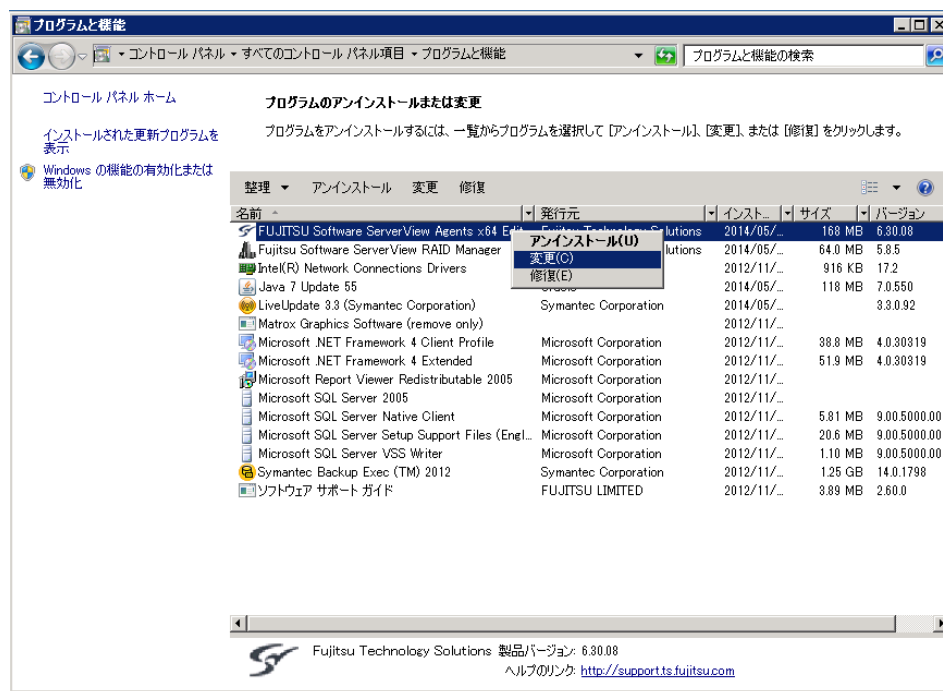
プログラムと機能

コントロール パネル ▸ すべてのコントロール パネル項目 ▸ プログラムと機能

プログラムと機能の検索

コントロール パネル ホーム

インストールされた更新プログラムを表示

Windows の機能の有効化または無効化

プログラムのアンインストールまたは変更

プログラムをアンインストールするには、一覧からプログラムを選択して [アンインストール]、[変更]、または [修復] をクリックします。

整理 ▾ アンインストール 変更 修復

| 名前 | 発行元 | インスト... | サイズ | バージョン |
|---|---|---|---|---|
| FUJITSU Software ServerView Agents x64 Edit | Fujitsu Technology Solutions | 2014/05/... | 168 MB | 6.30.08 |
| Fujitsu Software ServerView RAID Manager | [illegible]lutions | 2014/05/... | 64.0 MB | 5.8.5 |
| Intel(R) Network Connections Drivers | | 2012/11/... | 916 KB | 17.2 |
| Java 7 Update 55 | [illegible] | 2014/05/... | 118 MB | 7.0.550 |
| LiveUpdate 3.3 (Symantec Corporation) | Symantec Corporation | 2014/05/... | | 3.3.0.92 |
| Matrox Graphics Software (remove only) | | 2012/11/... | | |
| Microsoft .NET Framework 4 Client Profile | Microsoft Corporation | 2012/11/... | 38.8 MB | 4.0.30319 |
| Microsoft .NET Framework 4 Extended | Microsoft Corporation | 2012/11/... | 51.9 MB | 4.0.30319 |
| Microsoft Report Viewer Redistributable 2005 | Microsoft Corporation | 2012/11/... | | |
| Microsoft SQL Server 2005 | Microsoft Corporation | 2012/11/... | | |
| Microsoft SQL Server Native Client | Microsoft Corporation | 2012/11/... | 5.81 MB | 9.00.5000.00 |
| Microsoft SQL Server Setup Support Files (Engl... | Microsoft Corporation | 2012/11/... | 20.6 MB | 9.00.5000.00 |
| Microsoft SQL Server VSS Writer | Microsoft Corporation | 2012/11/... | 1.10 MB | 9.00.5000.00 |
| Symantec Backup Exec (TM) 2012 | Symantec Corporation | 2012/11/... | 1.25 GB | 14.0.1798 |
| ソフトウェア サポート ガイド | FUJITSU LIMITED | 2012/11/... | 3.89 MB | 2.60.0 |

アンインストール(U)
変更(C)
修復(E)

Fujitsu Technology Solutions 製品バージョン: 6.30.08
ヘルプのリンク: http://support.ts.fujitsu.com